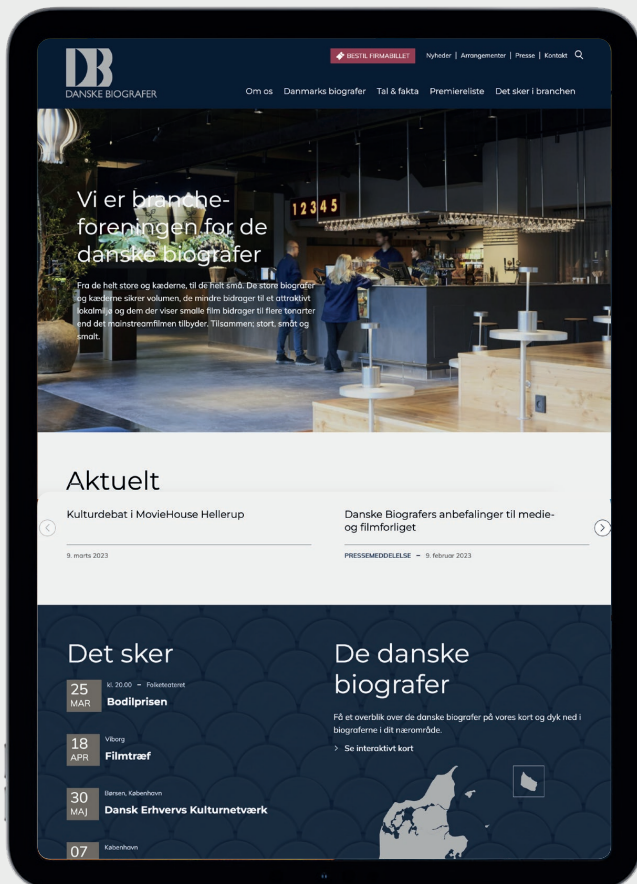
DB
DANSKE BIOGRAFER

BESTIL FIRMABILLET | Nyheder | Arrangementer | Presse | Kontakt

Om os | Danmarks biografer | Tal & fakta | Premiereliste | Det sker i branchen

12345

Vi er brancheforeningen for de danske biografer

Fra de helt store og kæderne, til de helt små. De store biografer og kæderne sikrer volumen, de mindre bidrager til et attraktivt lokalmiljø og dem der viser smalle film bidrager til flere tonarter end det mainstreamfilmen tilbyder. Tilsammen; stort, småt og smalt.

Aktuelt

Kulturdebat i MovieHouse Hellerup

9. marts 2023

Danske Biografers anbefalinger til medie- og filmforliget

PRESSEMEDDELELSE – 9. februar 2023

Det sker

25 MAR
kl. 20.00 – Folketeatret
Bodilprisen

18 APR
Viborg
Filmtræf

30 MAJ
Børsen, København
Dansk Erhvervs Kulturnetværk

07
København

De danske biografer

Få et overblik over de danske biografer på vores kort og dyk ned i biograferne i dit nærområde.

Se interaktivt kort